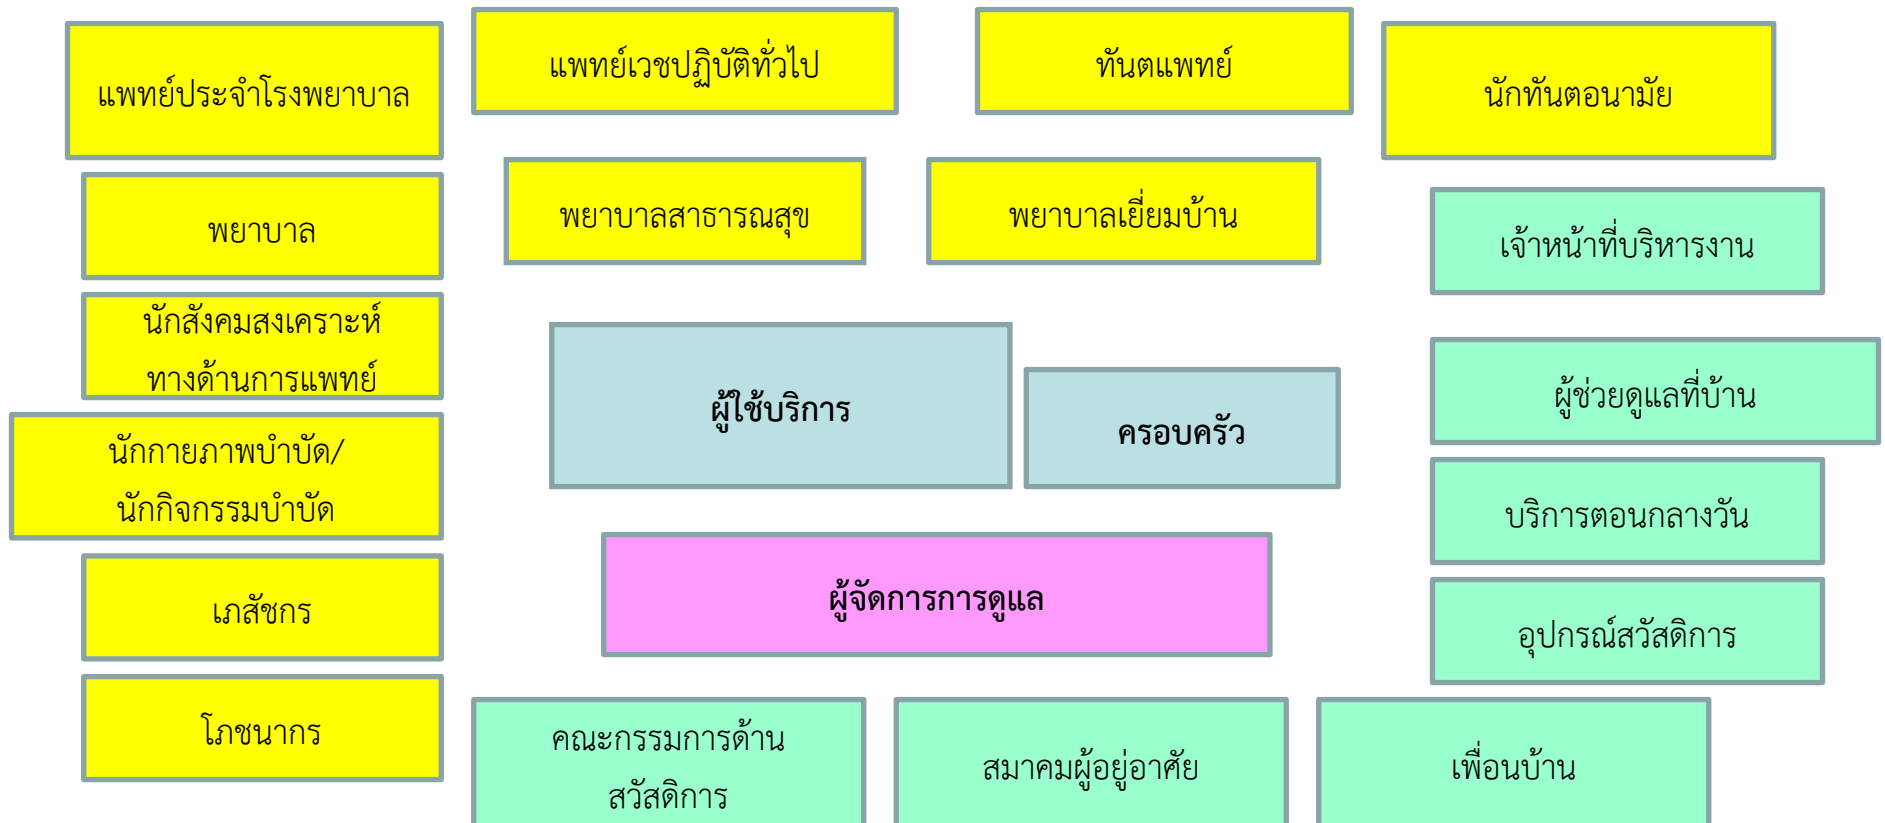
แพทย์ประจำโรงพยาบาล

แพทย์เวชปฏิบัติทั่วไป

ทันตแพทย์

นักทันตอนามัย

พยาบาล

พยาบาลสาธารณสุข

พยาบาลเยี่ยมบ้าน

เจ้าหน้าที่บริหารงาน

นักสังคมสงเคราะห์ทางด้านการแพทย์

ผู้ใช้บริการ

ครอบครัว

ผู้ช่วยดูแลที่บ้าน

นักกายภาพบำบัด/นักกิจกรรมบำบัด

บริการตอนกลางวัน

ผู้จัดการการดูแล

เภสัชกร

อุปกรณ์สวัสดิการ

โภชนากร

คณะกรรมการด้านสวัสดิการ

สมาคมผู้อยู่อาศัย

เพื่อนบ้าน